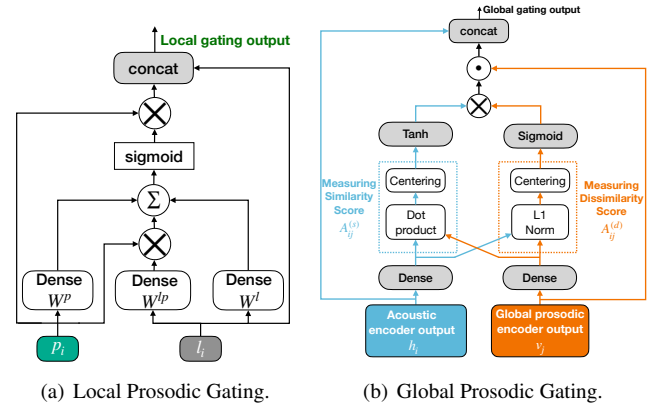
Local gating output

concat

sigmoid

$\Sigma$

Dense $W^{p}$

Dense $W^{lp}$

Dense $W^{l}$

$p_i$

$l_i$

(a) Local Prosodic Gating.

Global gating output

concat

Tanh

Sigmoid

Measuring Similarity Score $A_{ij}^{(s)}$

Centering

Dot product

Centering

L1 Norm

Measuring Dissimilarity Score $A_{ij}^{(d)}$

Dense

Dense

Acoustic encoder output $h_i$

Global prosodic encoder output $v_j$

(b) Global Prosodic Gating.